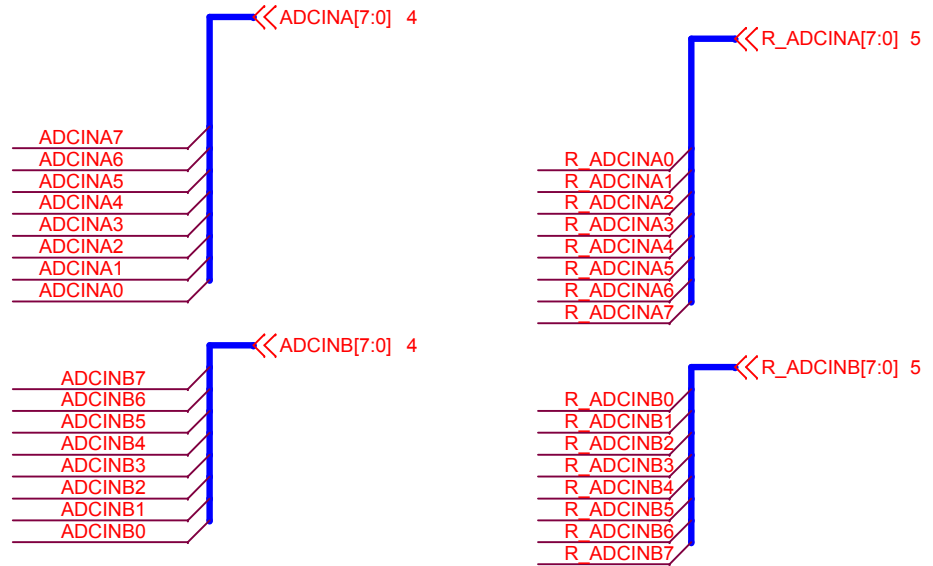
ADCINA[7:0] 4

ADCINA7
ADCINA6
ADCINA5
ADCINA4
ADCINA3
ADCINA2
ADCINA1
ADCINA0

R_ADCINA[7:0] 5

R_ADCINA0
R_ADCINA1
R_ADCINA2
R_ADCINA3
R_ADCINA4
R_ADCINA5
R_ADCINA6
R_ADCINA7

ADCINB[7:0] 4

ADCINB7
ADCINB6
ADCINB5
ADCINB4
ADCINB3
ADCINB2
ADCINB1
ADCINB0

R_ADCINB[7:0] 5

R_ADCINB0
R_ADCINB1
R_ADCINB2
R_ADCINB3
R_ADCINB4
R_ADCINB5
R_ADCINB6
R_ADCINB7